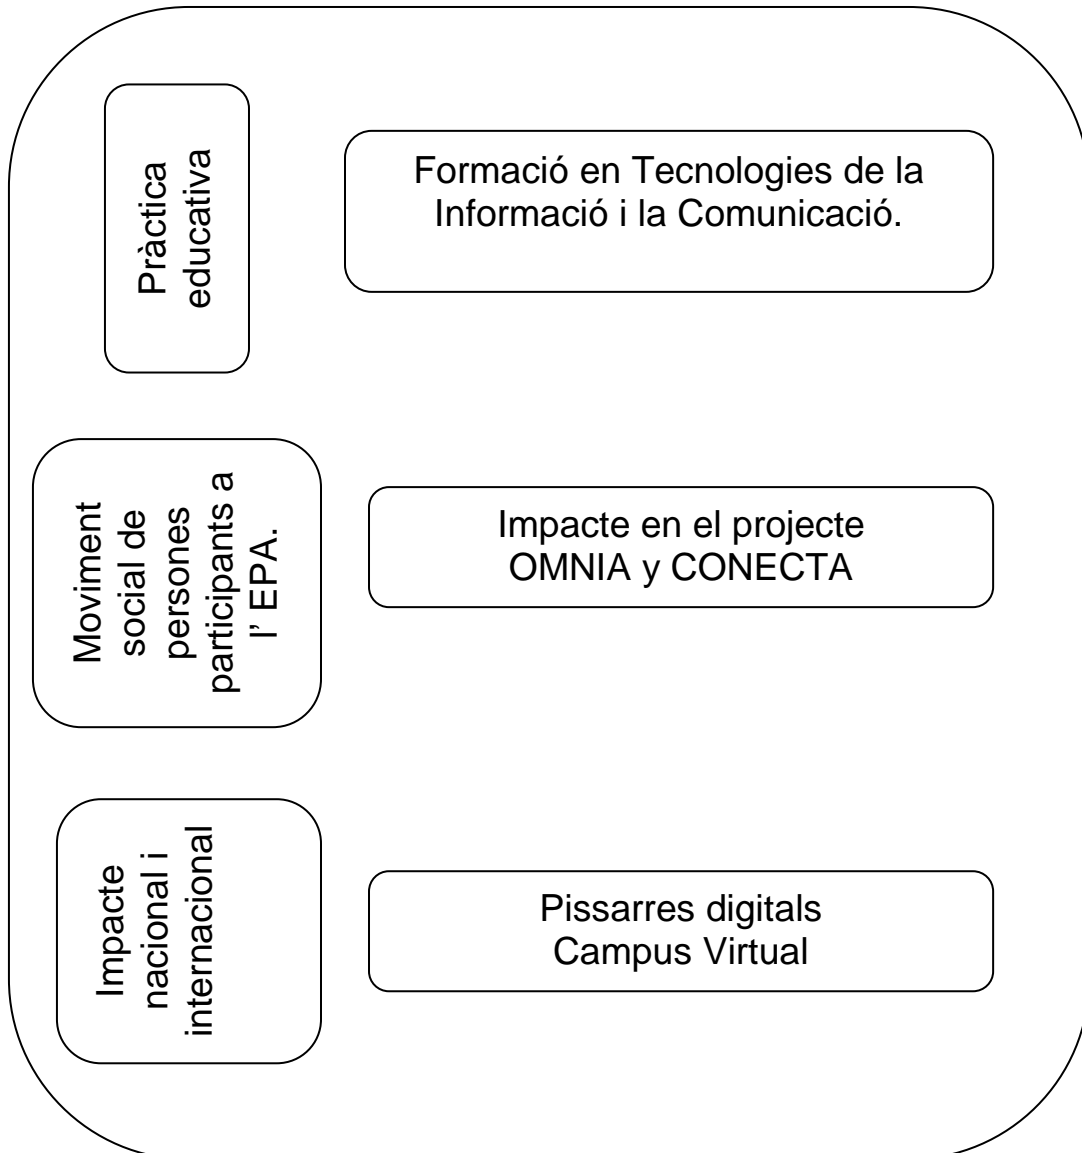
Pràctica educativa

Formació en Tecnologies de la Informació i la Comunicació.

Moviment social de persones participants a l' EPA.

Impacte en el projecte OMNIA y CONECTA

Impacte nacional i internacional

Pissarres digitals
Campus Virtual